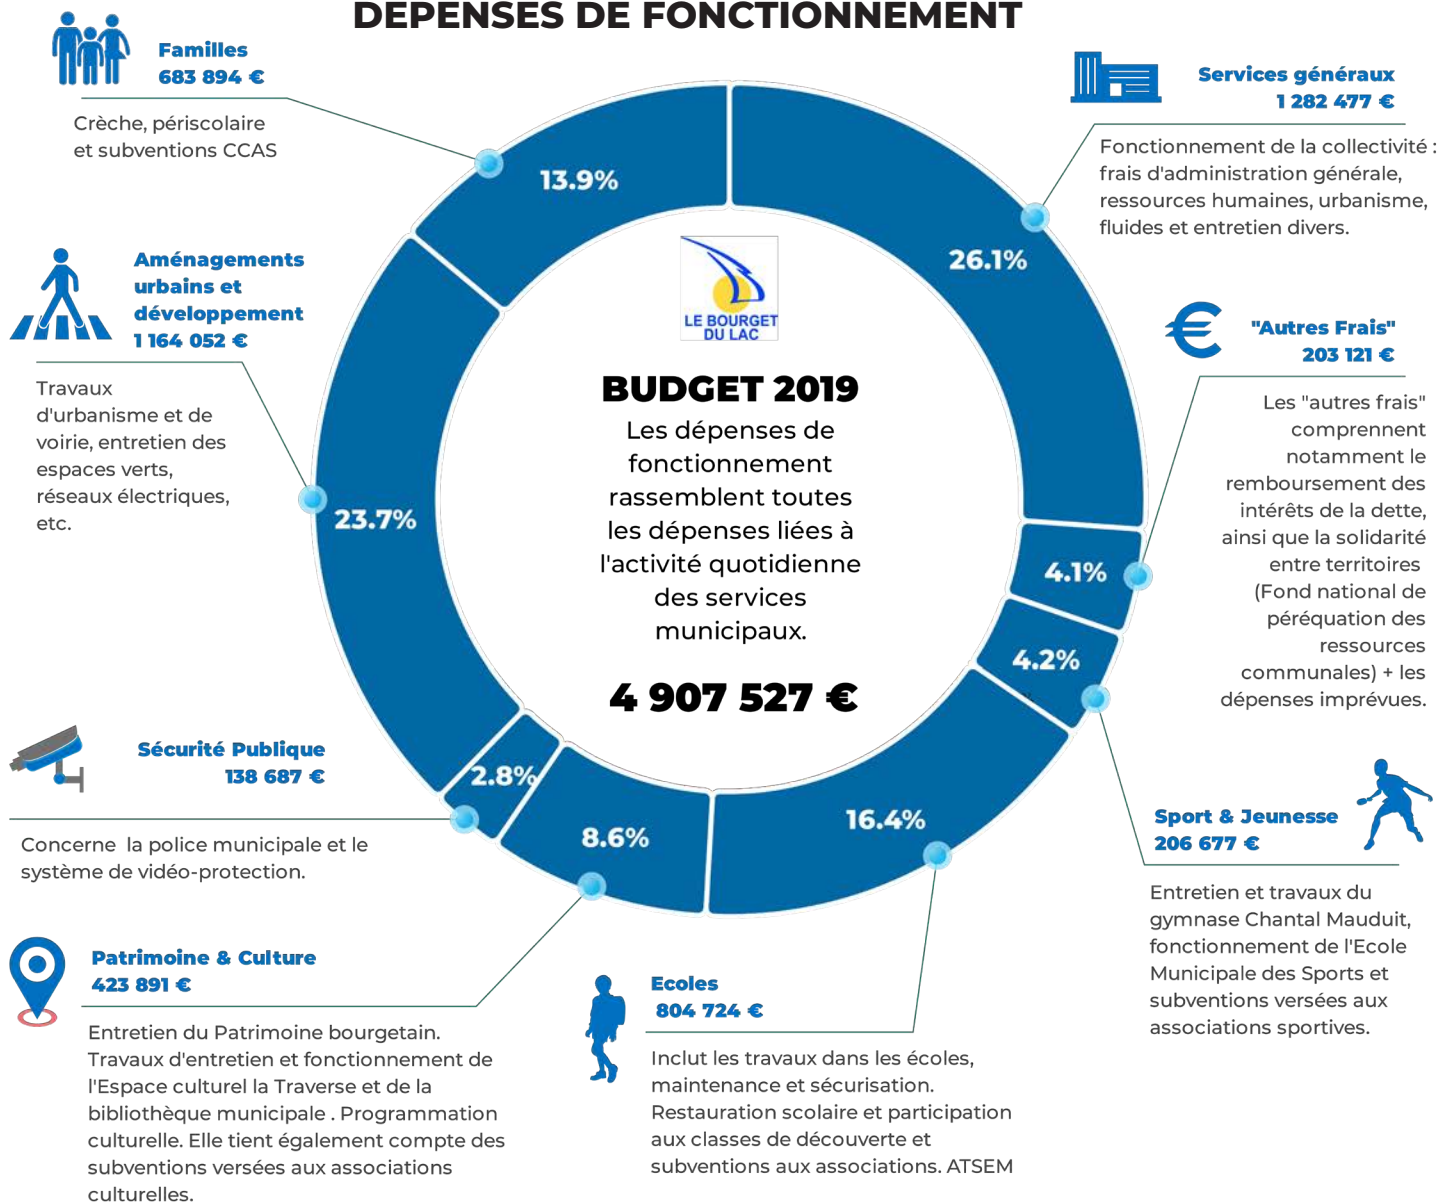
DEPENSES DE FONCTIONNEMENT

Familles
683 894 €

Crèche, périscolaire et subventions CCAS

Services généraux
1 282 477 €

Fonctionnement de la collectivité : frais d'administration générale, ressources humaines, urbanisme, fluides et entretien divers.

Aménagements urbains et développement
1 164 052 €

Travaux d'urbanisme et de voirie, entretien des espaces verts, réseaux électriques, etc.

"Autres Frais"
203 121 €

Les "autres frais" comprennent notamment le remboursement des intérêts de la dette, ainsi que la solidarité entre territoires (Fond national de péréquation des ressources communales) + les dépenses imprévues.

13.9%
26.1%
23.7%
4.1%
4.2%
16.4%
8.6%
2.8%

LE BOURGET DU LAC

BUDGET 2019
Les dépenses de fonctionnement rassemblent toutes les dépenses liées à l'activité quotidienne des services municipaux.

4 907 527 €

Sécurité Publique
138 687 €

Concerne la police municipale et le système de vidéo-protection.

Sport & Jeunesse
206 677 €

Entretien et travaux du gymnase Chantal Mauduit, fonctionnement de l'Ecole Municipale des Sports et subventions versées aux associations sportives.

Patrimoine & Culture
423 891 €

Entretien du Patrimoine bourgetain. Travaux d'entretien et fonctionnement de l'Espace culturel la Traverse et de la bibliothèque municipale . Programmation culturelle. Elle tient également compte des subventions versées aux associations culturelles.

Ecoles
804 724 €

Inclut les travaux dans les écoles, maintenance et sécurisation. Restauration scolaire et participation aux classes de découverte et subventions aux associations. ATSEM